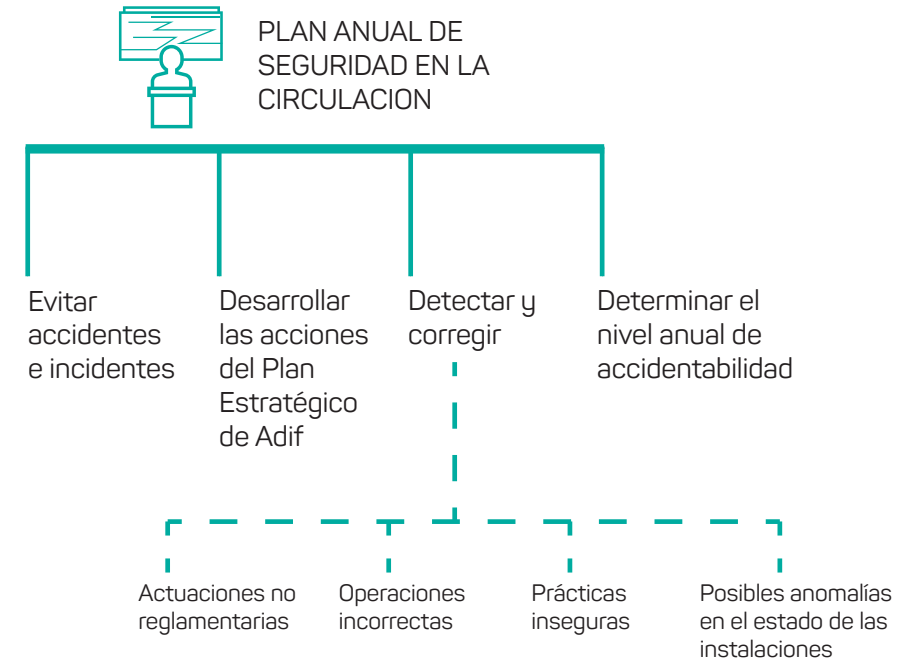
PLAN ANUAL DE SEGURIDAD EN LA CIRCULACION

Evitar accidentes e incidentes

Desarrollar las acciones del Plan Estratégico de Adif

Detectar y corregir

Determinar el nivel anual de accidentabilidad

Actuaciones no reglamentarias

Operaciones incorrectas

Prácticas inseguras

Posibles anomalías en el estado de las instalaciones